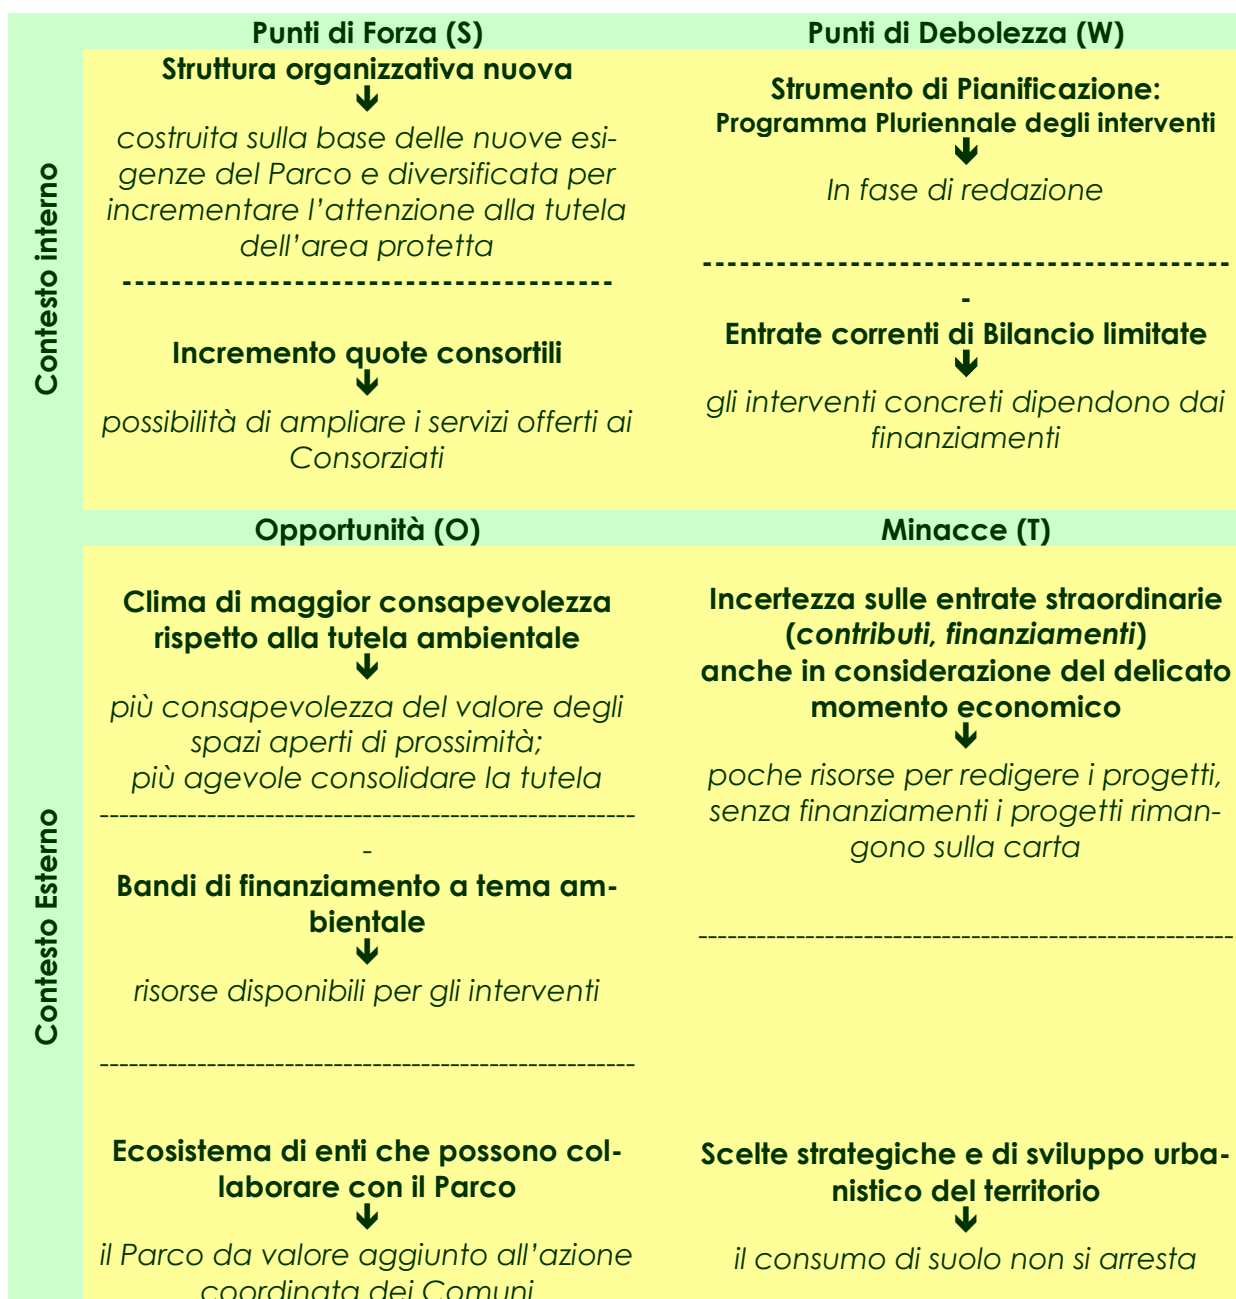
| | Punti di Forza (S) | Punti di Debolezza (W) |
|---|---|---|
| Contesto interno | **Struttura organizzativa nuova** ↓ *costruita sulla base delle nuove esigenze del Parco e diversificata per incrementare l'attenzione alla tutela dell'area protetta* ---------------------------------------- **Incremento quote consortili** ↓ *possibilità di ampliare i servizi offerti ai Consorziati* | **Strumento di Pianificazione: Programma Pluriennale degli interventi** ↓ *In fase di redazione* ---------------------------------------- - **Entrate correnti di Bilancio limitate** ↓ *gli interventi concreti dipendono dai finanziamenti* |
| | **Opportunità (O)** | **Minacce (T)** |
| Contesto Esterno | **Clima di maggior consapevolezza rispetto alla tutela ambientale** ↓ *più consapevolezza del valore degli spazi aperti di prossimità; più agevole consolidare la tutela* ---------------------------------------- - **Bandi di finanziamento a tema ambientale** ↓ *risorse disponibili per gli interventi* ---------------------------------------- **Ecosistema di enti che possono collaborare con il Parco** ↓ *il Parco da valore aggiunto all'azione coordinata dei Comuni* | **Incertezza sulle entrate straordinarie (*contributi, finanziamenti*) anche in considerazione del delicato momento economico** ↓ *poche risorse per redigere i progetti, senza finanziamenti i progetti rimangono sulla carta* ---------------------------------------- **Scelte strategiche e di sviluppo urbanistico del territorio** ↓ *il consumo di suolo non si arresta* |